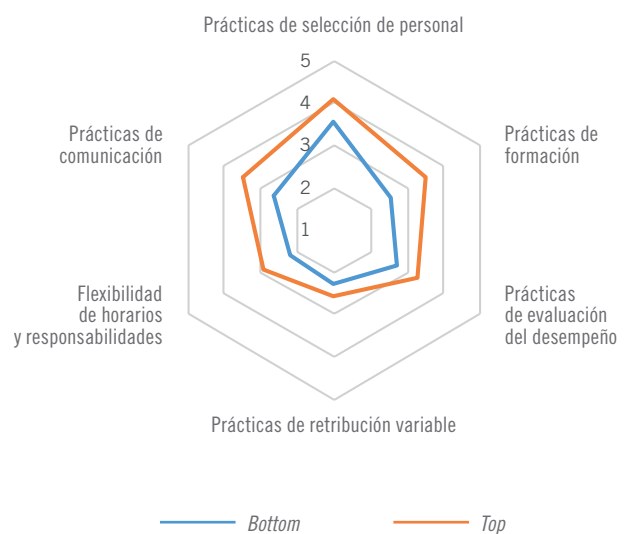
Prácticas de selección de personal

5

4

3

2

1

Prácticas de formación

Prácticas de evaluación del desempeño

Prácticas de retribución variable

Flexibilidad de horarios y responsabilidades

Prácticas de comunicación

Bottom

Top